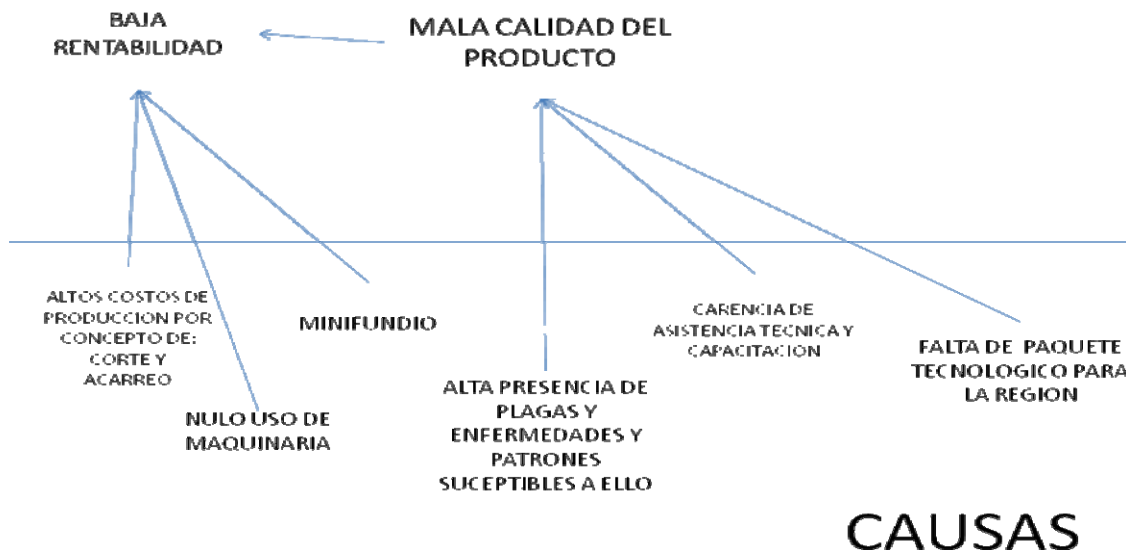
BAJA RENTABILIDAD

MALA CALIDAD DEL PRODUCTO

ALTOS COSTOS DE PRODUCCION POR CONCEPTO DE: CORTE Y ACARREO

NULO USO DE MAQUINARIA

MINIFUNDIO

ALTA PRESENCIA DE PLAGAS Y ENFERMEDADES Y PATRONES SUCEPTIBLES A ELLO

CARENCIA DE ASISTENCIA TECNICA Y CAPACITACION

FALTA DE PAQUETE TECNOLOGICO PARA LA REGION

CAUSAS